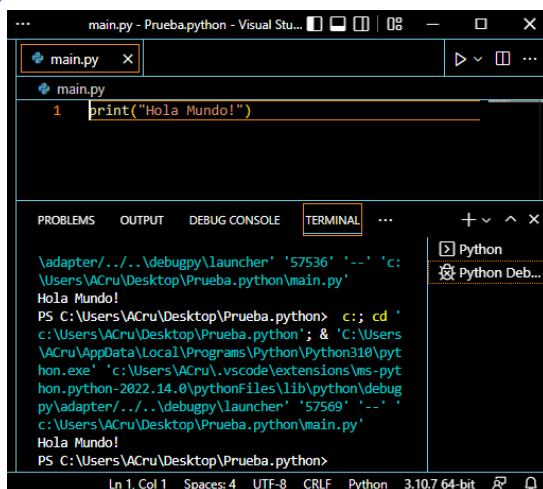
··· main.py - Prueba.python - Visual Stu...

main.py ×

main.py

1 print("Hola Mundo!")

PROBLEMS OUTPUT DEBUG CONSOLE TERMINAL ···

\adapter/../..\debugpy\launcher' '57536' '--' 'c:\Users\ACru\Desktop\Prueba.python\main.py'
Hola Mundo!
PS C:\Users\ACru\Desktop\Prueba.python> c:; cd 'c:\Users\ACru\Desktop\Prueba.python'; & 'C:\Users\ACru\AppData\Local\Programs\Python\Python310\python.exe' 'c:\Users\ACru\.vscode\extensions\ms-python.python-2022.14.0\pythonFiles\lib\python\debugpy\adapter/../..\debugpy\launcher' '57569' '--' 'c:\Users\ACru\Desktop\Prueba.python\main.py'
Hola Mundo!
PS C:\Users\ACru\Desktop\Prueba.python>

Python
Python Deb...

Ln 1, Col 1 Spaces: 4 UTF-8 CRLF Python 3.10.7 64-bit